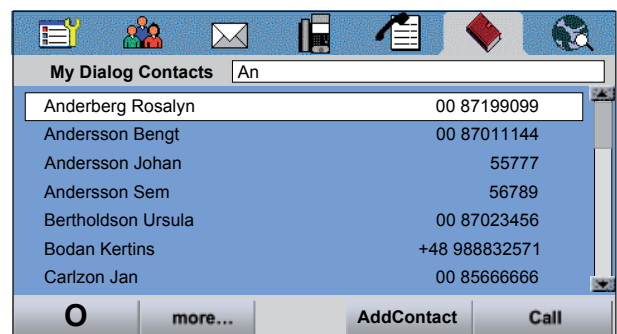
My Dialog Contacts An

| | |
|---|---|
| Anderberg Rosalyn | 00 87199099 |
| Andersson Bengt | 00 87011144 |
| Andersson Johan | 55777 |
| Andersson Sem | 56789 |
| Bertholdson Ursula | 00 87023456 |
| Bodan Kertins | +48 988832571 |
| Carlzon Jan | 00 85666666 |

O more... AddContact Call